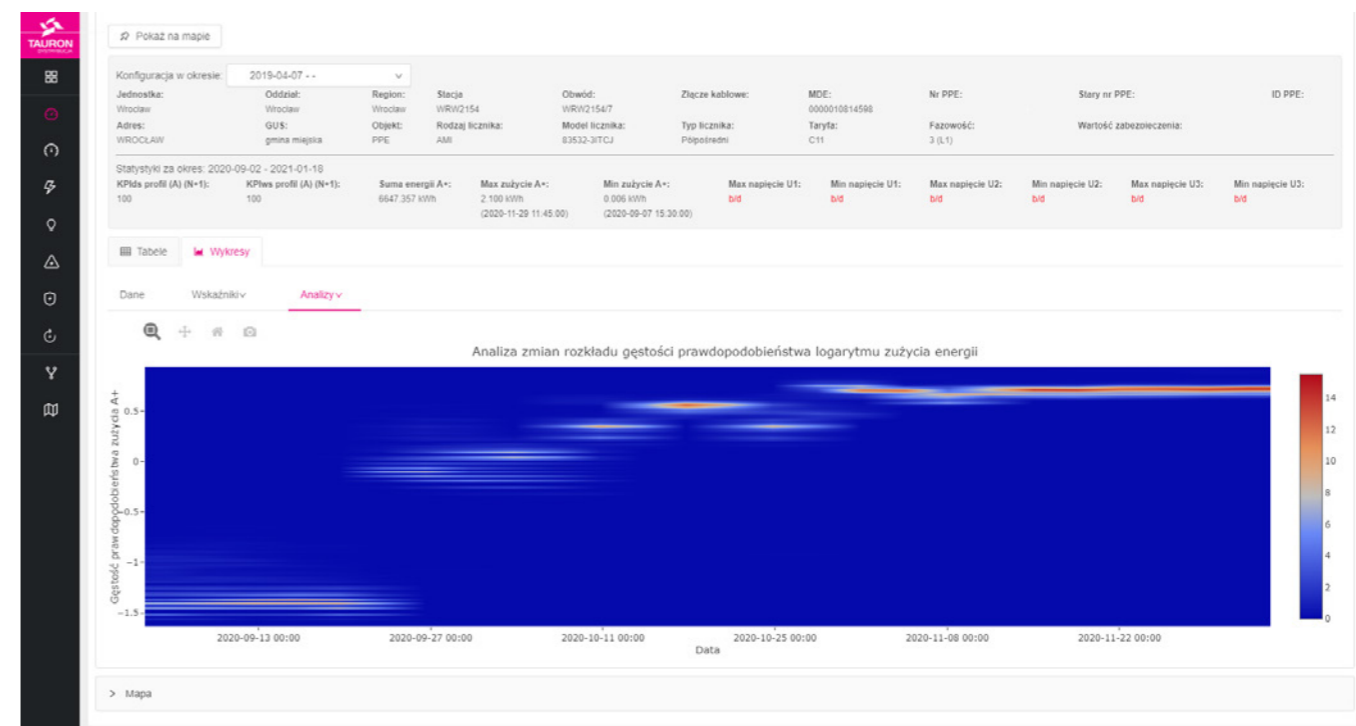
TAURON

Pokaż na mapie

Konfiguracja w okresie: 2019-04-07 - -

| Jednostka: | Oddział: | Region: | Stacja | Obwód: | Złącze kablowe: | MDE: | Nr PPE: | Stary nr PPE: | ID PPE: |
|---|---|---|---|---|---|---|---|---|---|
| Wrocław | Wrocław | Wrocław | WRW2154 | WRW2154/7 | | 0000010814598 | | | |
| Adres: | GUS: | Objekt: | Rodzaj licznika: | Model licznika: | Typ licznika: | Taryfa: | Fazowość: | Wartość zabezpieczenia: | |
| WROCŁAW | gmina miejska | PPE | AMI | 83532-3ITCJ | Półpośredni | C11 | 3 (L1) | | |

Statystyki za okres: 2020-09-02 - 2021-01-18

| KPIds profil (A) (N+1): | KPIws profil (A) (N+1): | Suma energii A+: | Max zużycie A+: | Min zużycie A+: | Max napięcie U1: | Min napięcie U1: | Max napięcie U2: | Min napięcie U2: | Max napięcie U3: | Min napięcie U3: |
|---|---|---|---|---|---|---|---|---|---|---|
| 100 | 100 | 6647.357 kWh | 2.100 kWh (2020-11-29 11:45:00) | 0.006 kWh (2020-09-07 15:30:00) | b/d | b/d | b/d | b/d | b/d | b/d |

Tabele Wykresy

Dane Wskaźniki Analizy

Analiza zmian rozkładu gęstości prawdopodobieństwa logarytmu zużycia energii

Gęstość prawdopodobieństwa zużycia A+

0.5
0
-0.5
-1
-1.5

2020-09-13 00:00 2020-09-27 00:00 2020-10-11 00:00 2020-10-25 00:00 2020-11-08 00:00 2020-11-22 00:00

Data

14
12
10
8
6
4
2
0

> Mapa